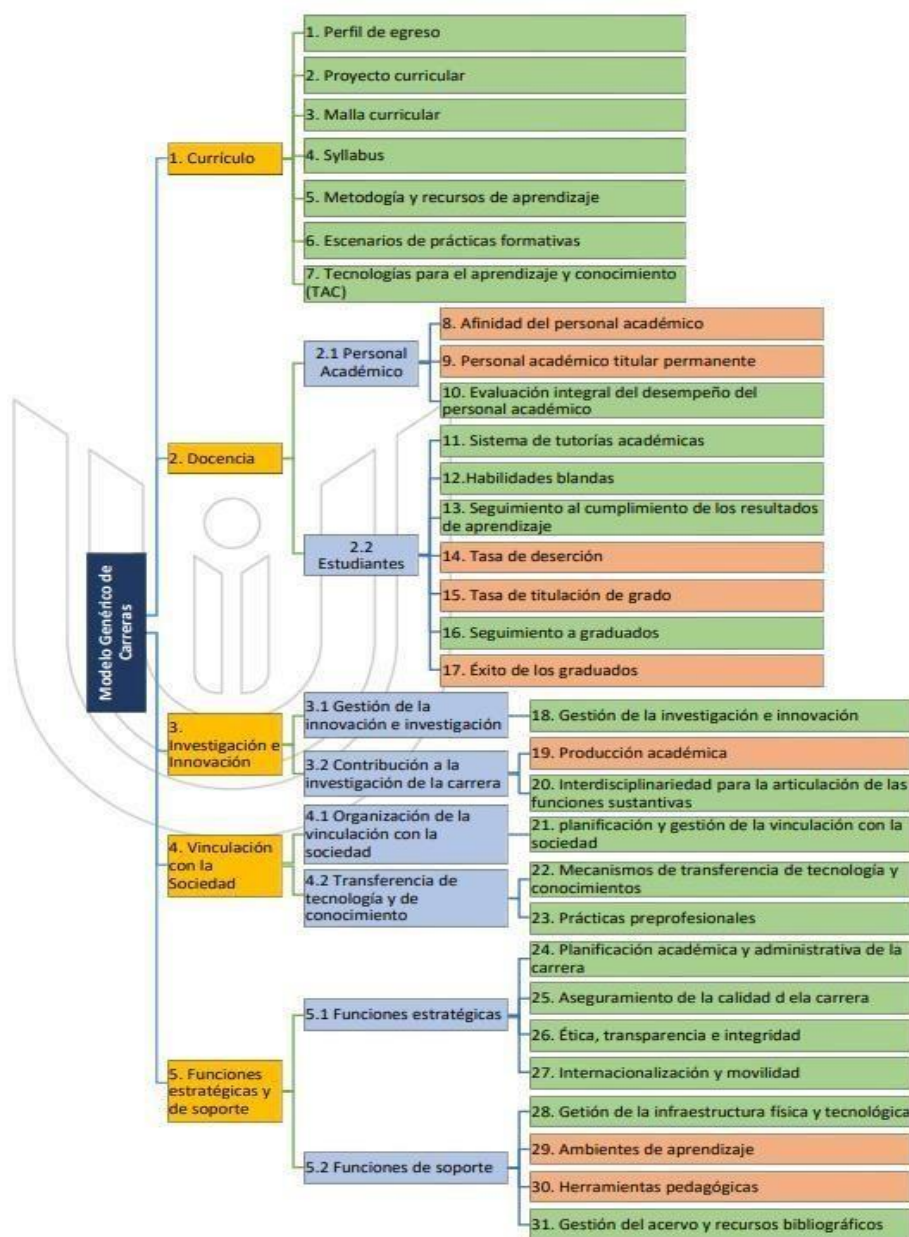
Modelo Genérico de Carreras

1. Currículo

1. Perfil de egreso

2. Proyecto curricular

3. Malla curricular

4. Syllabus

5. Metodogía y recursos de aprendizaje

6. Escenarios de prácticas formativas

7. Tecnologías para el aprendizaje y conocimiento (TAC)

2. Docencia

2.1 Personal Académico

8. Afinidad del personal académico

9. Personal académico titular permanente

10. Evaluación integral del desempeño del personal académico

2.2 Estudiantes

11. Sistema de tutorías académicas

12.Habilidades blandas

13. Seguimiento al cumplimiento de los resultados de aprendizaje

14. Tasa de deserción

15. Tasa de titulación de grado

16. Seguimiento a graduados

17. Éxito de los graduados

3. Investigación e Innovación

3.1 Gestión de la innovación e investigación

18. Gestión de la investigación e innovación

3.2 Contribución a la investigación de la carrera

19. Producción académica

20. Interdisciplinariedad para la articulación de las funciones sustantivas

4. Vinculación con la Sociedad

4.1 Organización de la vinculación con la sociedad

21. planificación y gestión de la vinculación con la sociedad

4.2 Transferencia de tecnología y de conocimiento

22. Mecanismos de transferencia de tecnología y conocimientos

23. Prácticas preprofesionales

5. Funciones estratégicas y de soporte

5.1 Funciones estratégicas

24. Planificación académica y administrativa de la carrera

25. Aseguramiento de la calidad d ela carrera

26. Ética, transparencia e integridad

27. Internacionalización y movilidad

5.2 Funciones de soporte

28. Getión de la infraestructura física y tecnológica

29. Ambientes de aprendizaje

30. Herramientas pedagógicas

31. Gestión del acervo y recursos bibliográficos